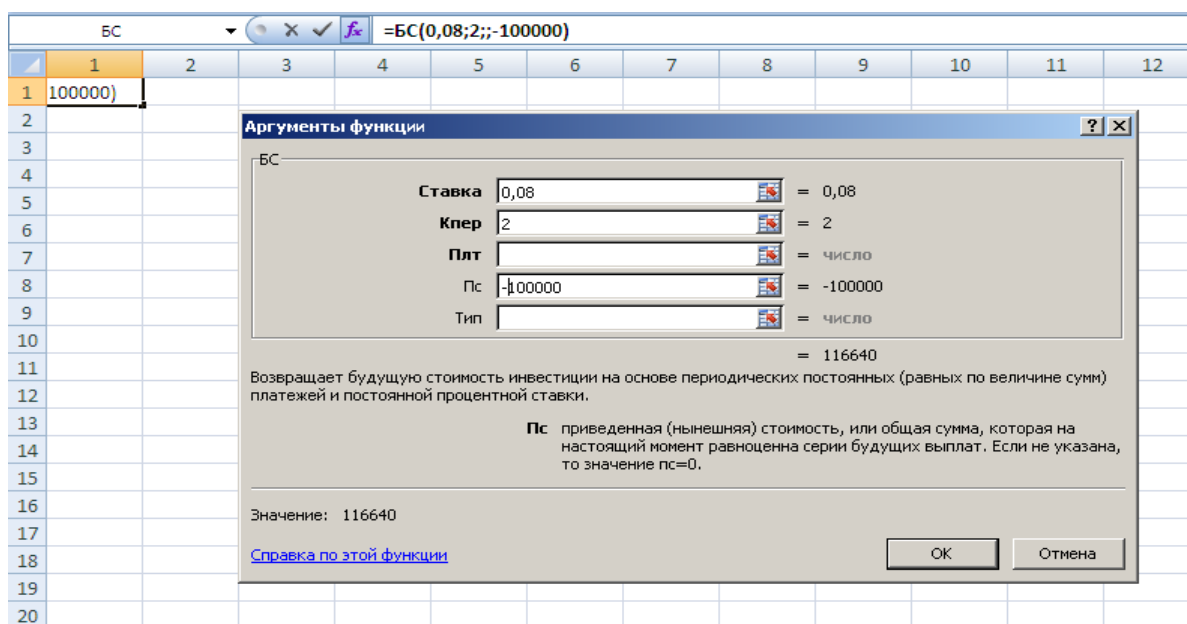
БС

$f_x$ =БС(0,08;2;;-100000)

| | 1 | 2 | 3 | 4 | 5 | 6 | 7 | 8 | 9 | 10 | 11 | 12 |
|---|---|---|---|---|---|---|---|---|---|---|---|---|
| 1 | 100000) | | | | | | | | | | | |

2 3 4 5 6 7 8 9 10 11 12 13 14 15 16 17 18 19 20

Аргументы функции

?

БС

Ставка 0,08 = 0,08

Кпер 2 = 2

Плт = число

Пс -100000 = -100000

Тип = число

= 116640

Возвращает будущую стоимость инвестиции на основе периодических постоянных (равных по величине сумм) платежей и постоянной процентной ставки.

Пс приведенная (нынешняя) стоимость, или общая сумма, которая на настоящий момент равноценна серии будущих выплат. Если не указана, то значение пс=0.

Значение: 116640

Справка по этой функции

ОК

Отмена